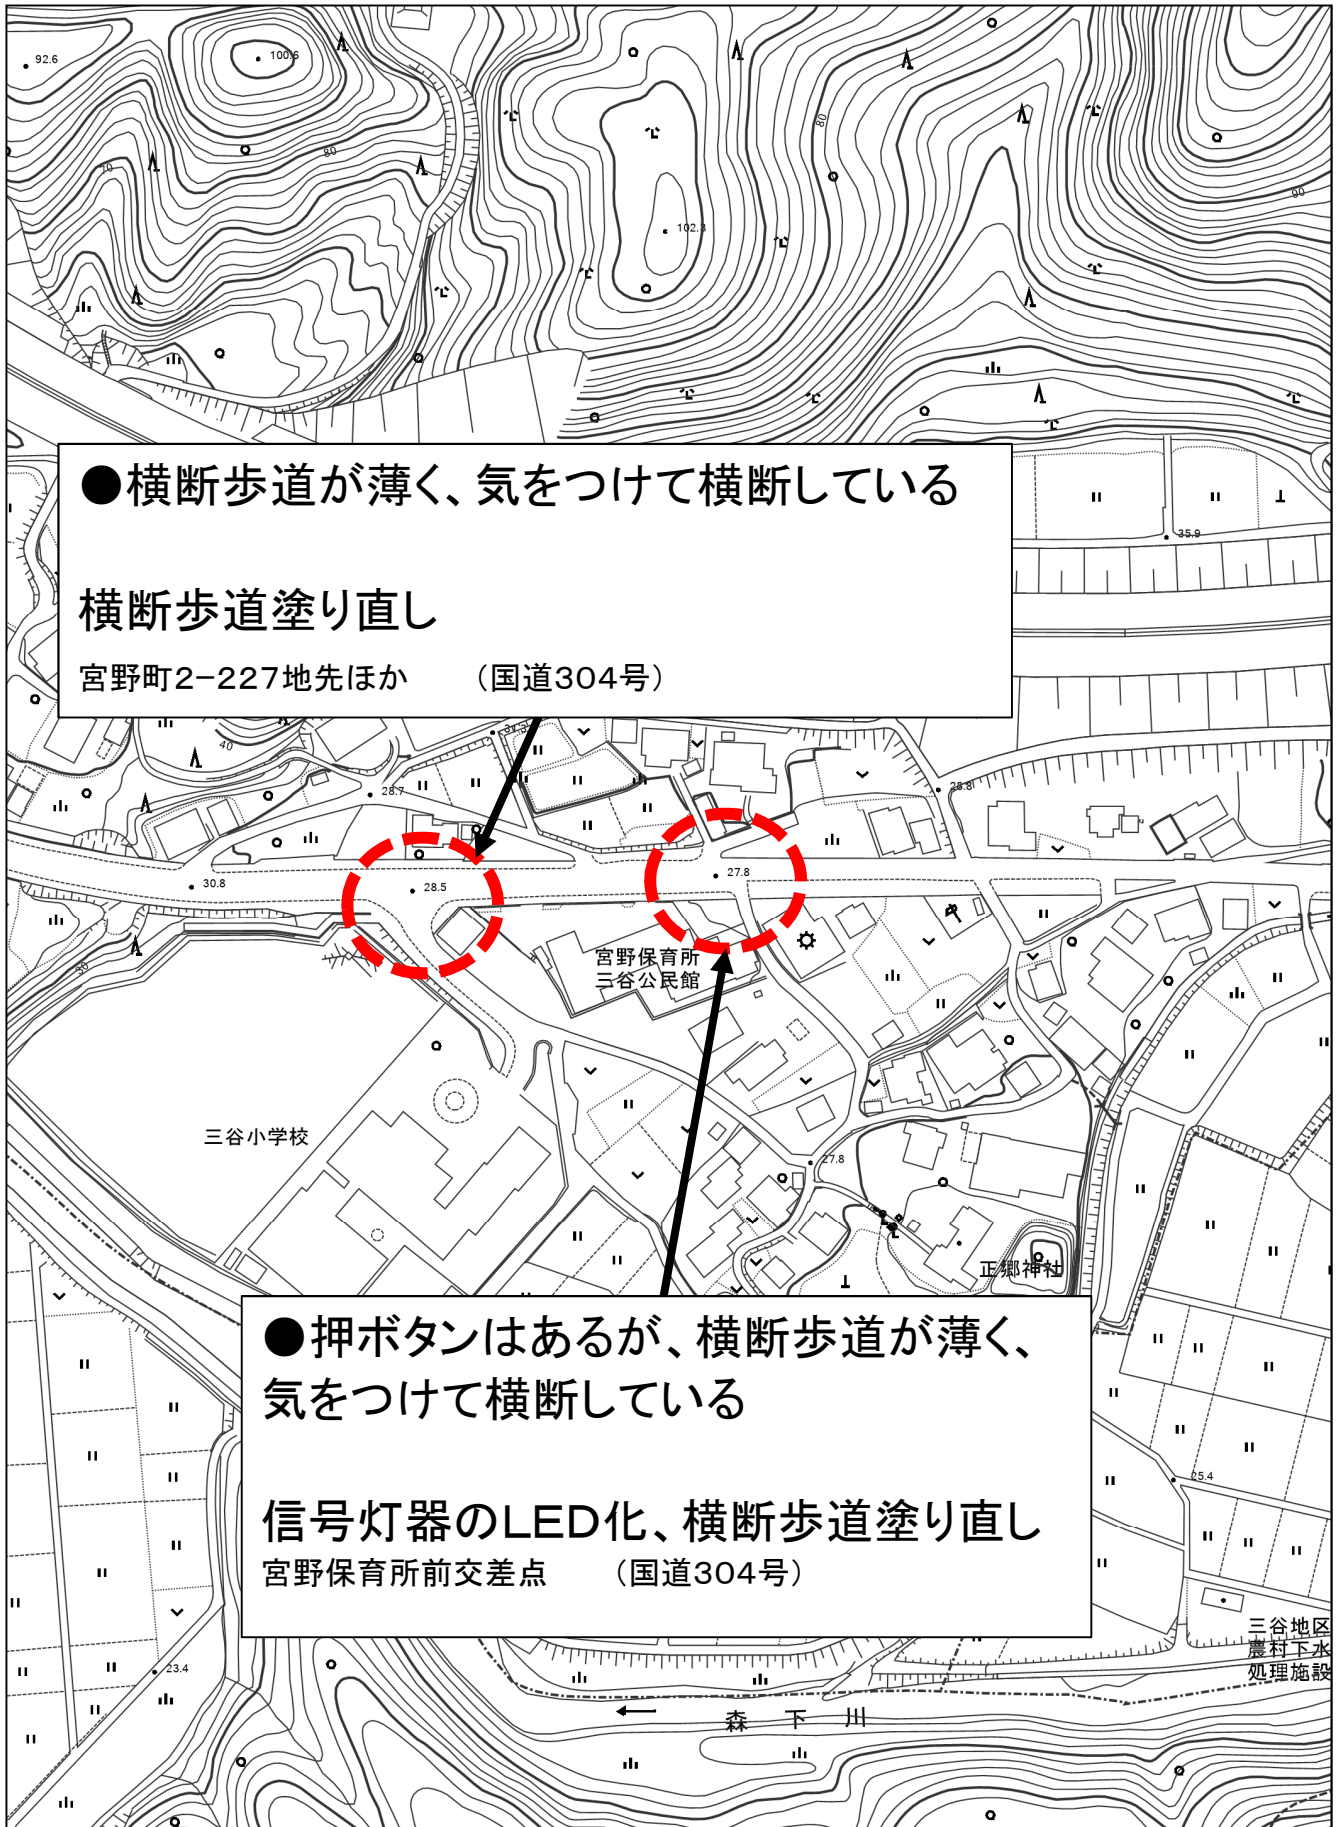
92.6

100.6

90

70

80

102.3

90

●横断歩道が薄く、気をつけて横断している

横断歩道塗り直し

宮野町2−227地先ほか　（国道304号）

35.9

28.7

28.8

30.8

28.5

27.8

40

宮野保育所
三谷公民館

三谷小学校

27.8

正郷神社

●押ボタンはあるが、横断歩道が薄く、気をつけて横断している

信号灯器のLED化、横断歩道塗り直し

宮野保育所前交差点　（国道304号）

25.4

三谷地区
農村下水
処理施設

23.4

森　下　川